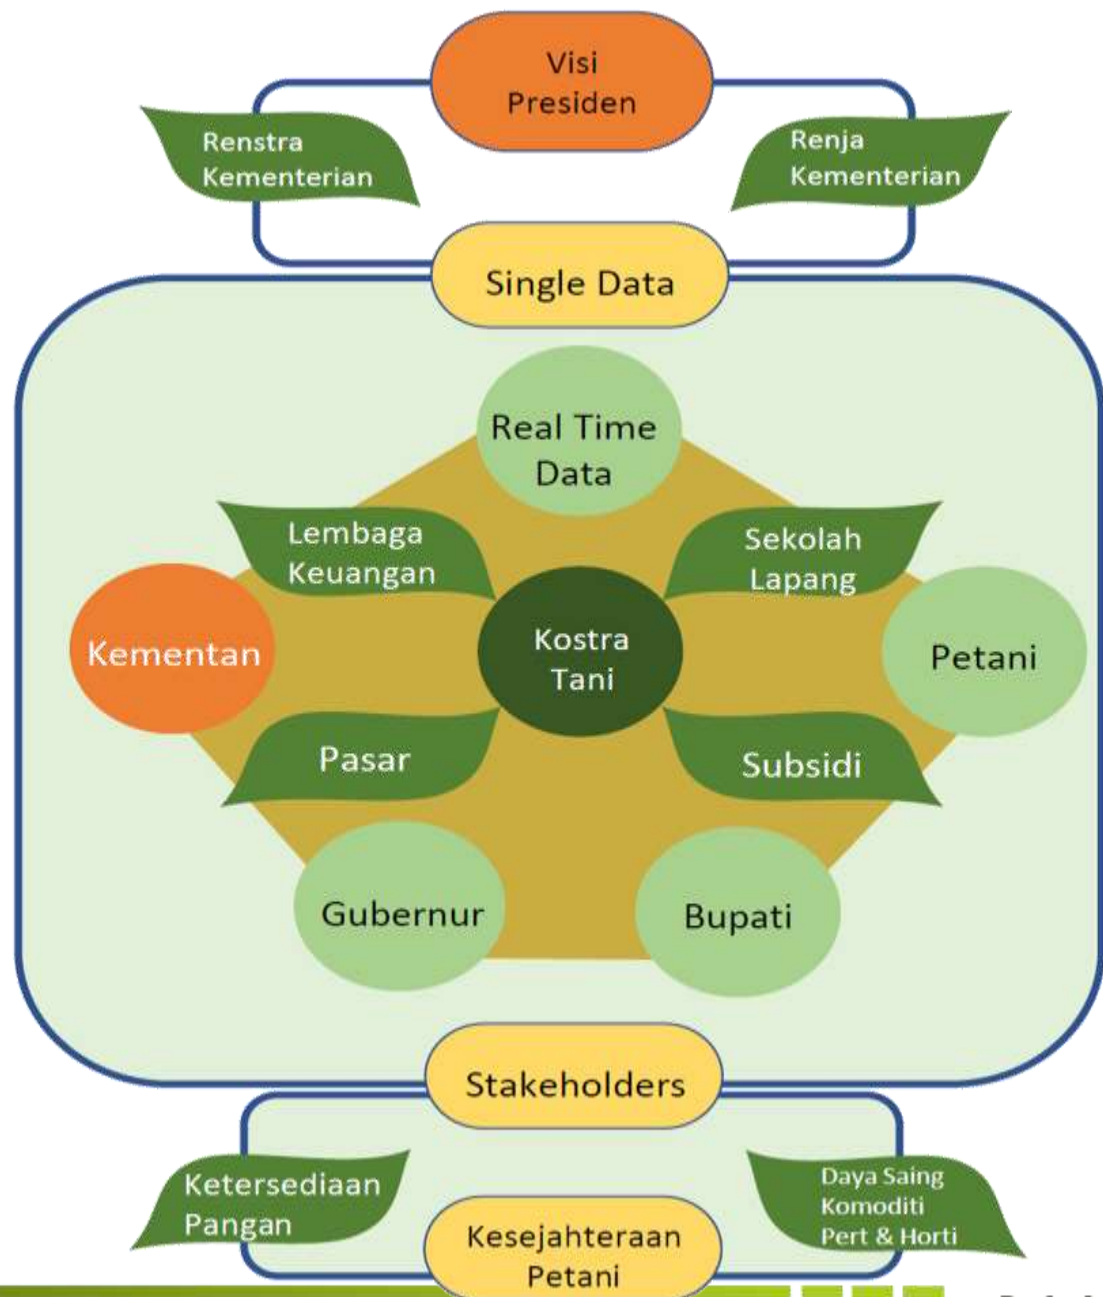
Visi Presiden

Renstra Kementerian

Renja Kementerian

Single Data

Real Time Data

Lembaga Keuangan

Sekolah Lapang

Kementan

Kostra Tani

Petani

Pasar

Subsidi

Gubernur

Bupati

Stakeholders

Ketersediaan Pangan

Daya Saing Komoditi Pert & Horti

Kesejahteraan Petani